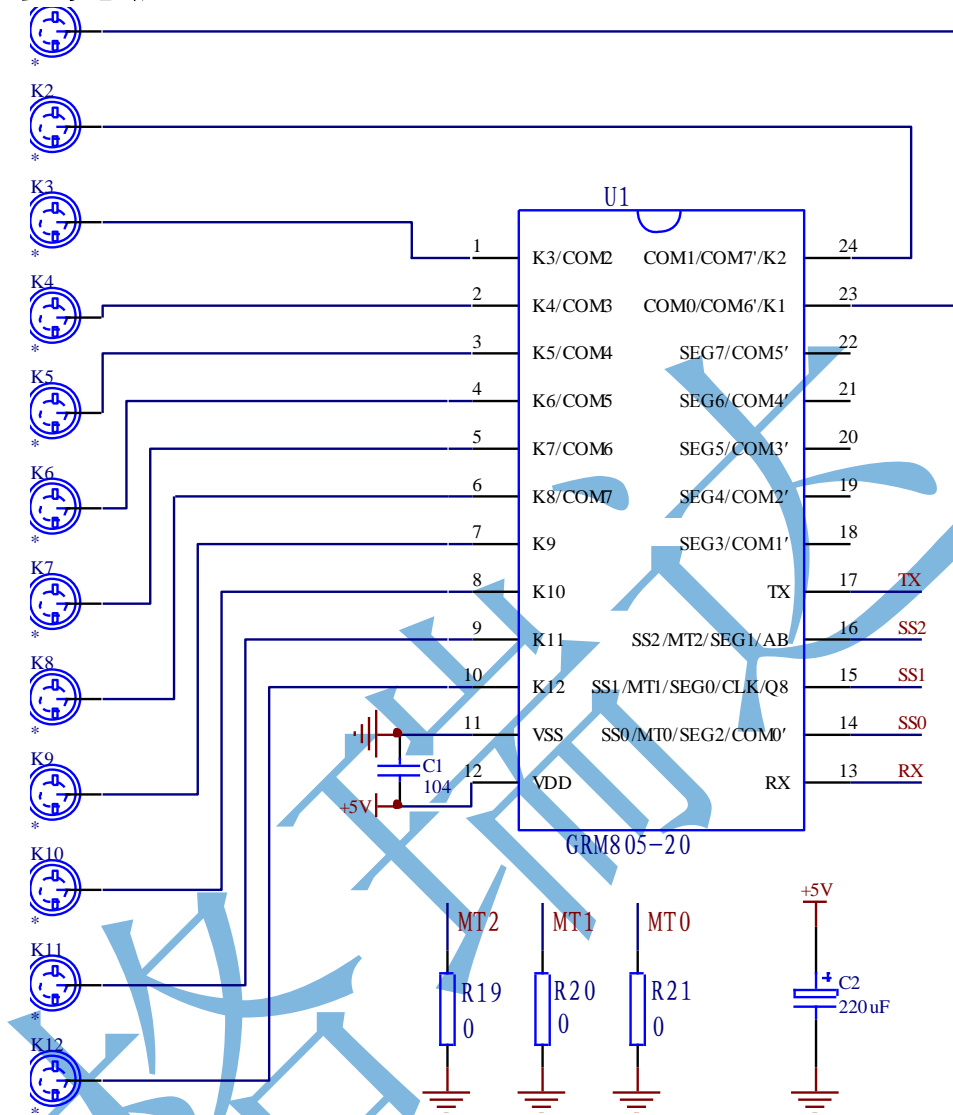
*
K2
*
K3
*
K4
*
K5
*
K6
*
K7
*
K8
*
K9
*
K10
*
K11
*
K12
*

U1
1 K3/COM2
2 K4/COM3
3 K5/COM4
4 K6/COM5
5 K7/COM6
6 K8/COM7
7 K9
8 K10
9 K11
10 K12
11 VSS
12 VDD
24 COM1/COM7′/K2
23 COM0/COM6′/K1
22 SEG7/COM5′
21 SEG6/COM4′
20 SEG5/COM3′
19 SEG4/COM2′
18 SEG3/COM1′
17 TX TX
16 SS2/MT2/SEG1/AB SS2
15 SS1/MT1/SEG0/CLK/Q8 SS1
14 SS0/MT0/SEG2/COM0′ SS0
13 RX RX
GRM805-20

C1
104
+5V

MT2
R19
0
MT1
R20
0
MT0
R21
0

+5V
C2
220uF